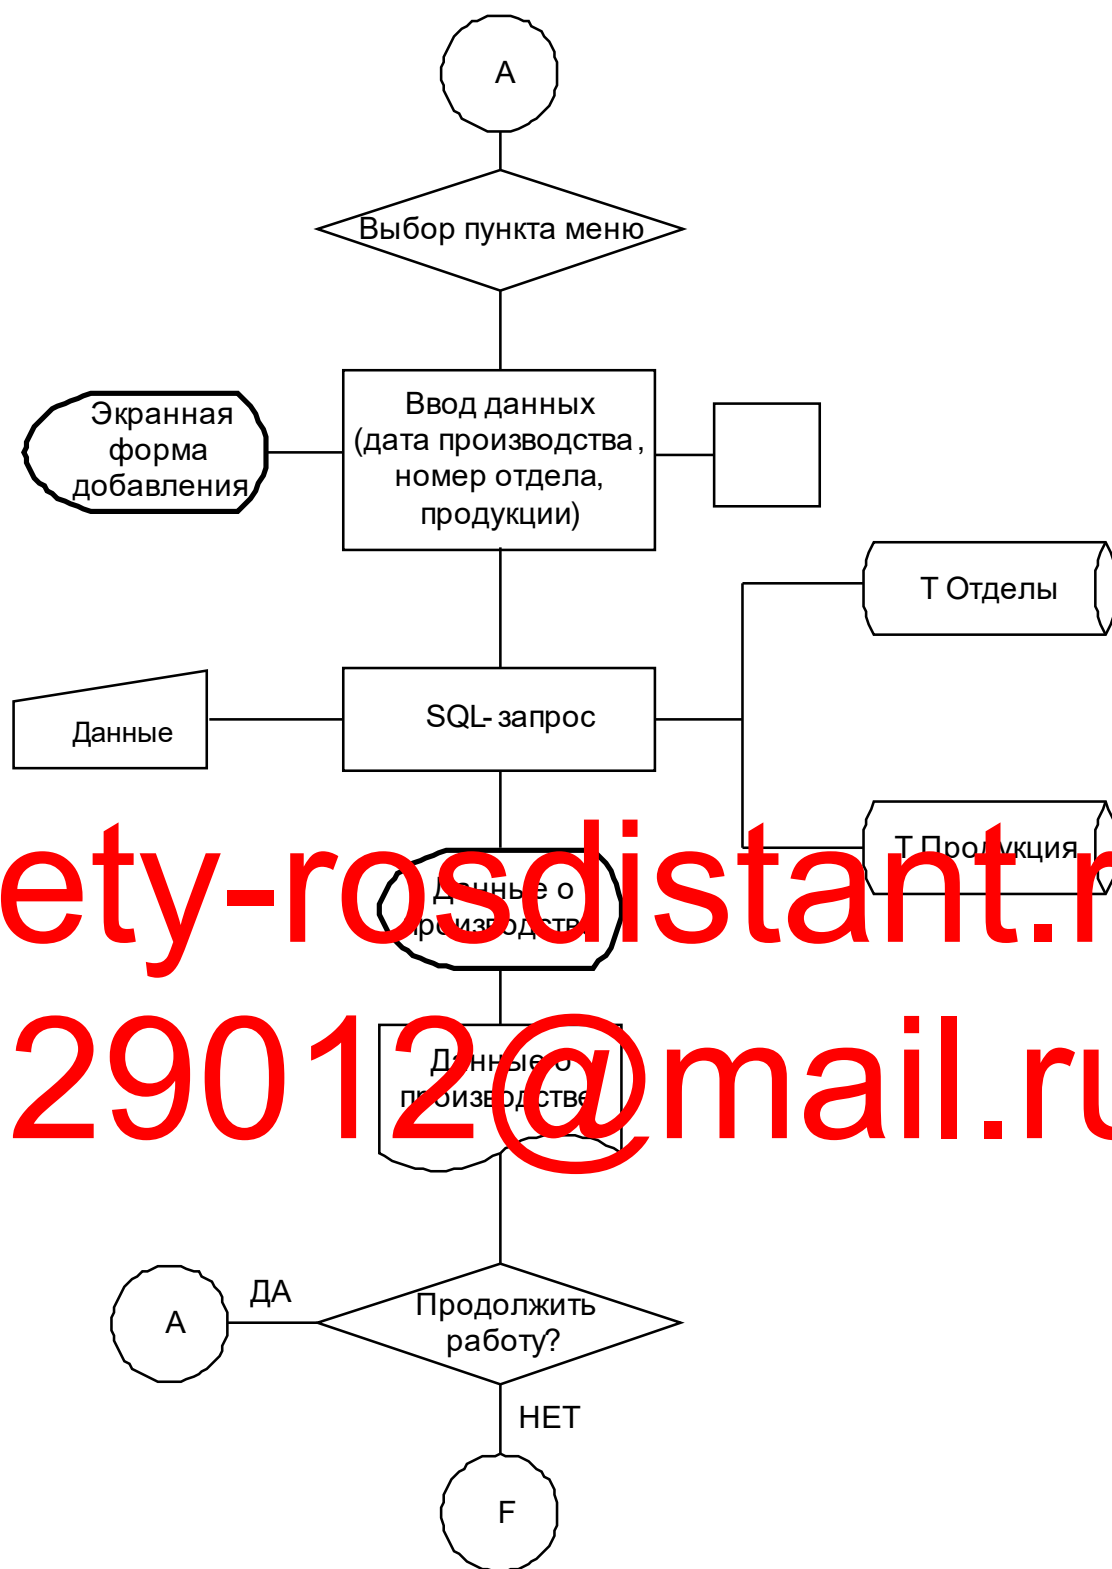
A

Выбор пункта меню

Экранная форма добавления

Ввод данных (дата производства, номер отдела, продукции)

Т Отделы

Данные

SQL-запрос

Т Продукция

ety-rosdistant.r

Данные о производстве

29012@mail.ru

Данные о производстве

A

ДА

Продолжить работу?

НЕТ

F